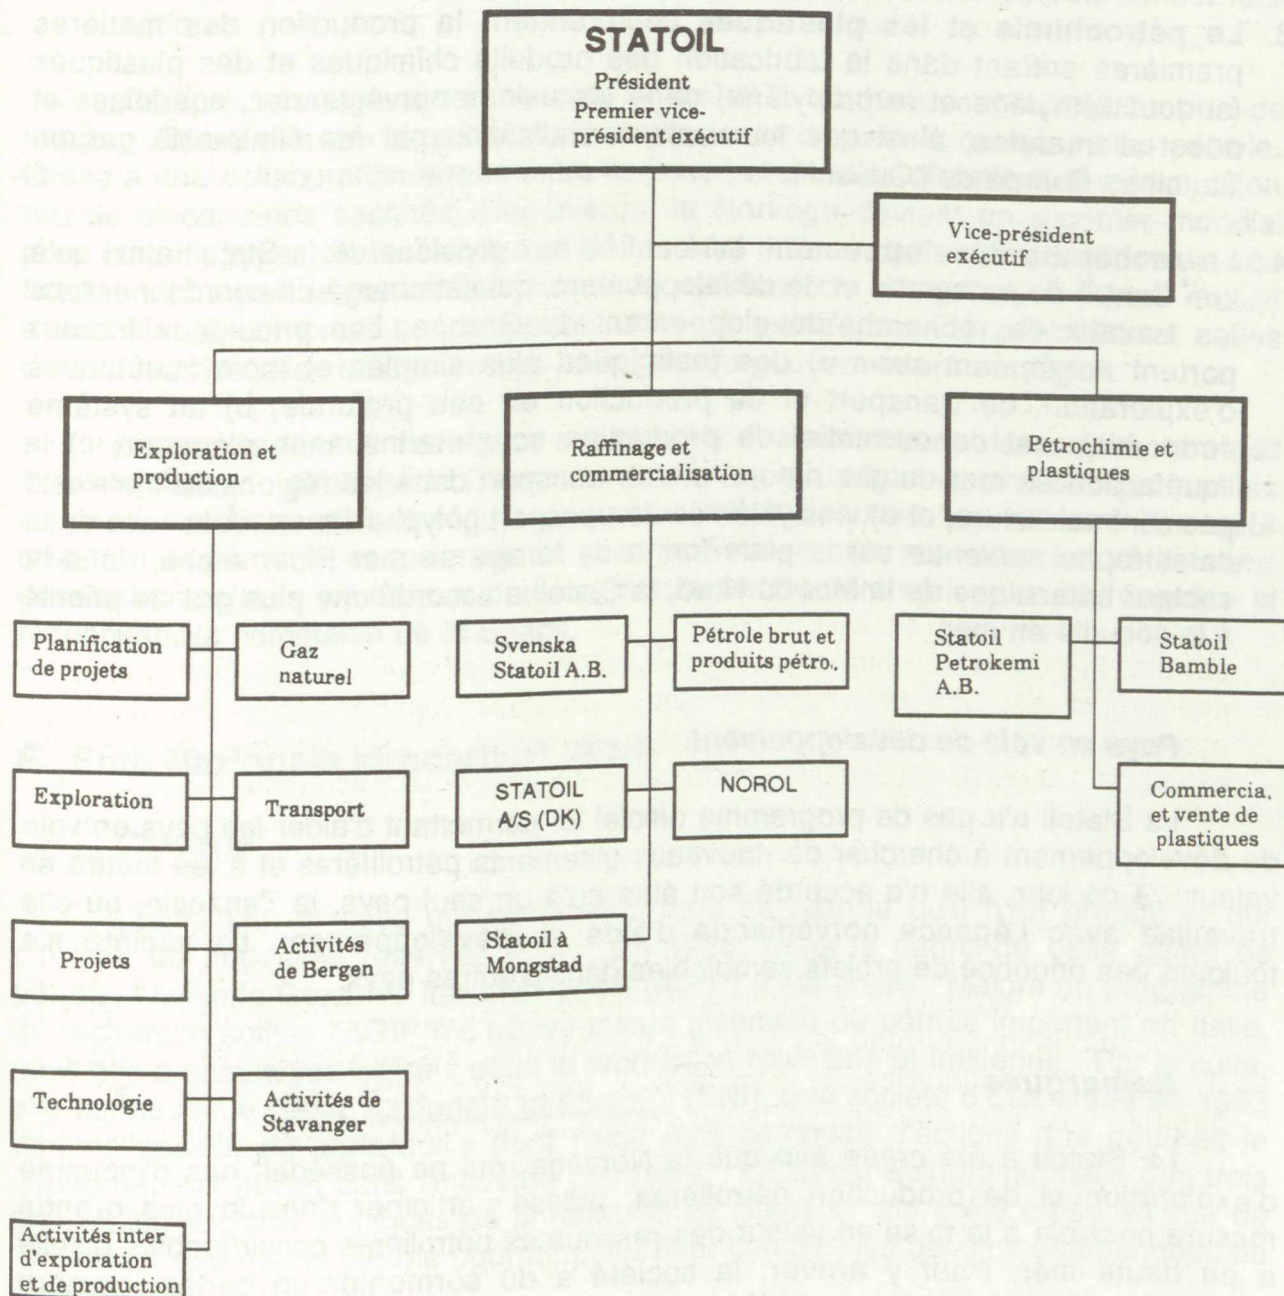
STATOIL
Président
Premier vice-président exécutif

Vice-président exécutif

Exploration et production

Raffinage et commercialisation

Pétrochimie et plastiques

Planification de projets

Gaz naturel

Svenska Statoil A.B.

Pétrole brut et produits pétro.

Statoil Petrokemi A.B.

Statoil Bamble

Exploration

Transport

STATOIL A/S (DK)

NOROL

Commercia. et vente de plastiques

Projets

Activités de Bergen

Statoil à Mongstad

Technologie

Activités de Stavanger

Activités inter d'exploration et de production